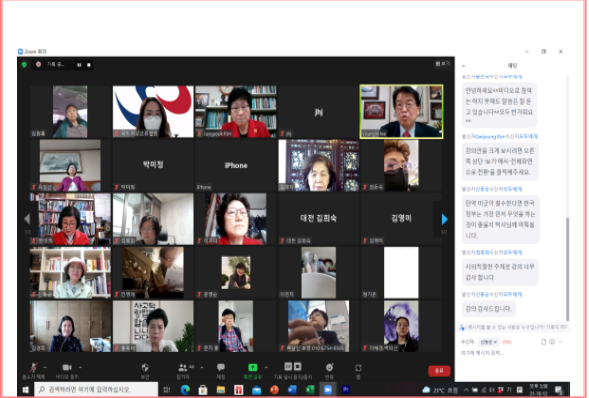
Zoom 회의

기록 중...

채팅

박미정

iPhone

JH

대전 김희숙

김영미

안녕하세요!! 비디오로 참여는 하지 못해도 말씀은 잘 듣고 있습니다!! 오도 반가워요

강의화면을 크게 보시려면 오른쪽 상단 보기에서 전체화면으로 전환을 클릭해주세요.

만약 미군이 철수한다면 한국정부는 가장 먼저 무엇을 하는 것이 좋을지 박사님께 여쭙습니다.

시의적절한 주제로 강의 너무 감사 합니다

강의 감사드립니다.

종료

검색하려면 여기에 입력하십시오.

29°C 흐림